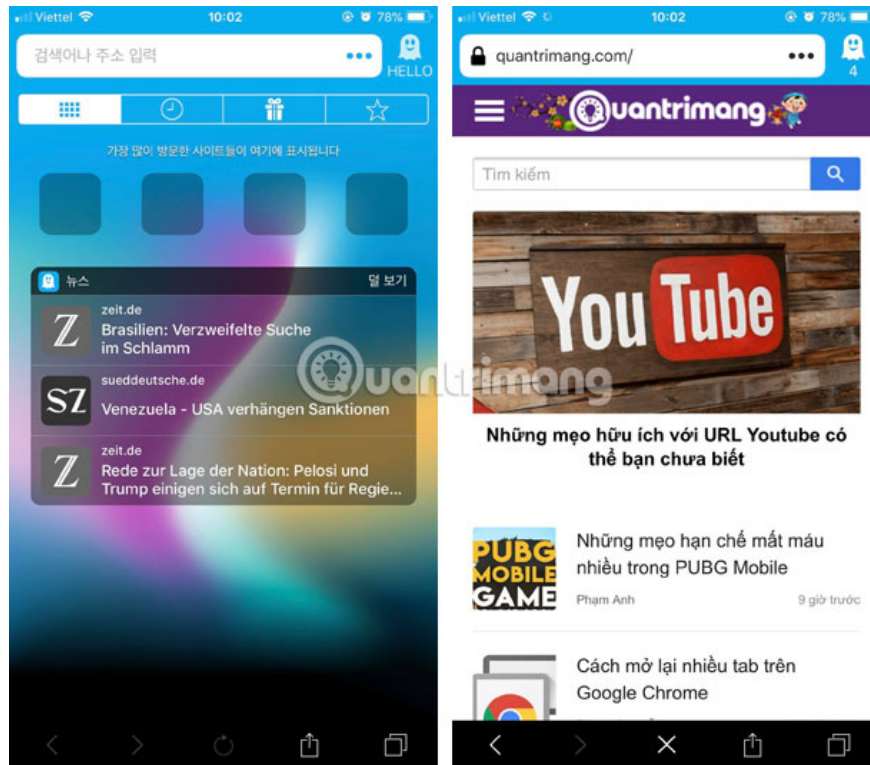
Viettel 10:02 78%

검색어나 주소 입력 ••• HELLO

가장 많이 방문한 사이트들이 여기에 표시됩니다

뉴스 더 보기

Z zeit.de Brasilien: Verzweifelte Suche im Schlamm

SZ sueddeutsche.de Venezuela - USA verhängen Sanktionen

Z zeit.de Rede zur Lage der Nation: Pelosi und Trump einigen sich auf Termin für Regie...

Quantrimang

Viettel 10:02 78%

quantrimang.com/ ••• 4

Quantrimang

Tìm kiếm

YouTube

Những mẹo hữu ích với URL Youtube có thể bạn chưa biết

PUBG MOBILE GAME

Những mẹo hạn chế mất máu nhiều trong PUBG Mobile

Phạm Anh 9 giờ trước

Cách mở lại nhiều tab trên Google Chrome